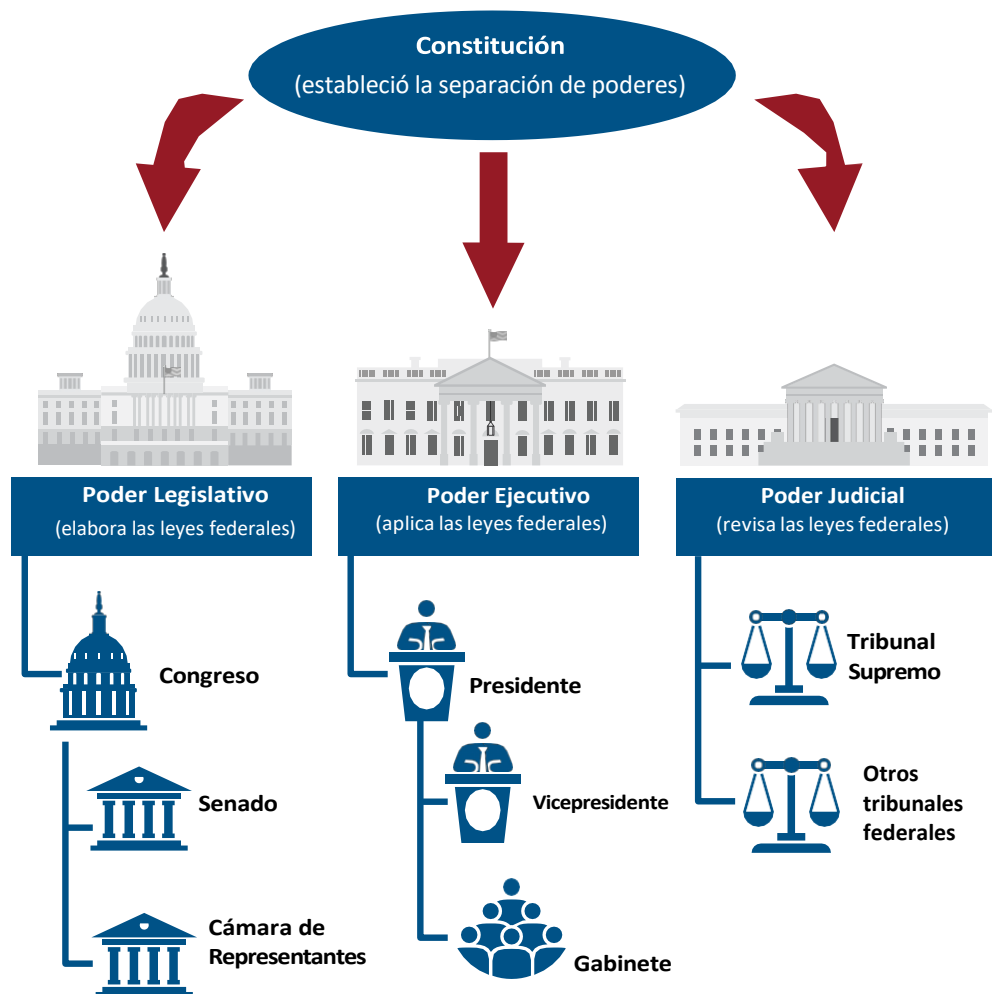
Constitución
(estableció la separación de poderes)

Poder Legislativo
(elabora las leyes federales)

Congreso

Senado

Cámara de Representantes

Poder Ejecutivo
(aplica las leyes federales)

Presidente

Vicepresidente

Gabinete

Poder Judicial
(revisa las leyes federales)

Tribunal Supremo

Otros tribunales federales